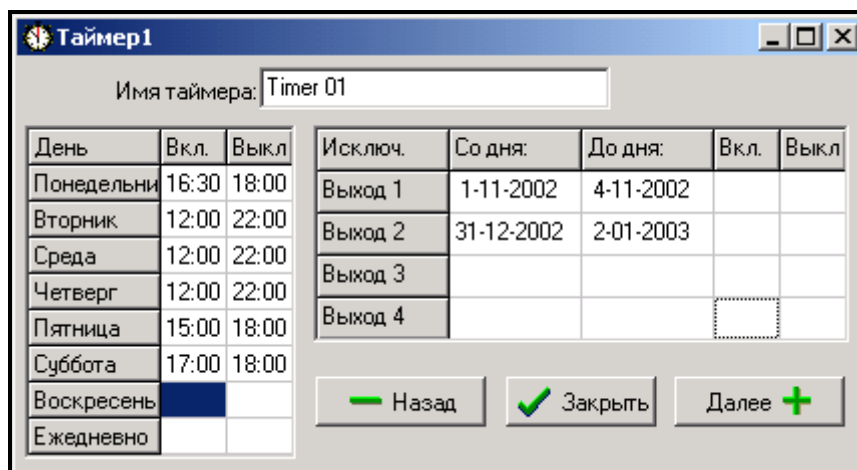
Таймер1

Имя таймера: Timer 01

| День | Вкл. | Выкл |
|---|---|---|
| Понедельни | 16:30 | 18:00 |
| Вторник | 12:00 | 22:00 |
| Среда | 12:00 | 22:00 |
| Четверг | 12:00 | 22:00 |
| Пятница | 15:00 | 18:00 |
| Суббота | 17:00 | 18:00 |
| Воскресень | | |
| Ежедневно | | |

| Исключ. | Со дня: | До дня: | Вкл. | Выкл |
|---|---|---|---|---|
| Выход 1 | 1-11-2002 | 4-11-2002 | | |
| Выход 2 | 31-12-2002 | 2-01-2003 | | |
| Выход 3 | | | | |
| Выход 4 | | | | |

Назад Закрыть Далее